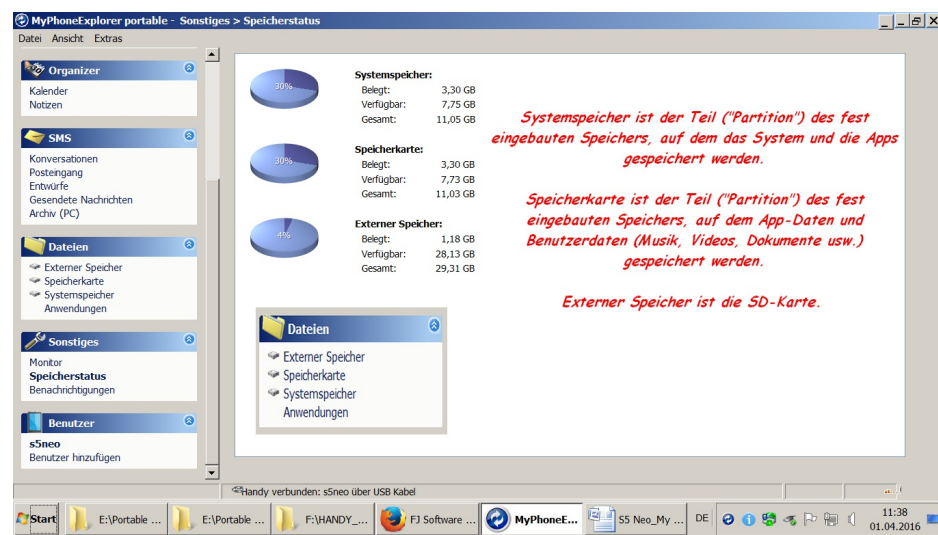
MyPhoneExplorer portable - Sonstiges > Speicherstatus

Datei Ansicht Extras

Organizer
Kalender
Notizen

SMS
Konversationen
Posteingang
Entwürfe
Gesendete Nachrichten
Archiv (PC)

Dateien
Externer Speicher
Speicherkarte
Systemspeicher
Anwendungen

Sonstiges
Monitor
Speicherstatus
Benachrichtigungen

Benutzer
s5neo
Benutzer hinzufügen

30%
Systemspeicher:
| Belegt: | 3,30 GB |
|---|---|
| Verfügbar: | 7,75 GB |
| Gesamt: | 11,05 GB |

30%
Speicherkarte:
| Belegt: | 3,30 GB |
|---|---|
| Verfügbar: | 7,73 GB |
| Gesamt: | 11,03 GB |

4%
Externer Speicher:
| Belegt: | 1,18 GB |
|---|---|
| Verfügbar: | 28,13 GB |
| Gesamt: | 29,31 GB |

Systemspeicher ist der Teil ("Partition") des fest eingebauten Speichers, auf dem das System und die Apps gespeichert werden.

Speicherkarte ist der Teil ("Partition") des fest eingebauten Speichers, auf dem App-Daten und Benutzerdaten (Musik, Videos, Dokumente usw.) gespeichert werden.

Externer Speicher ist die SD-Karte.

Dateien
Externer Speicher
Speicherkarte
Systemspeicher
Anwendungen

Handy verbunden: s5neo über USB Kabel

Start E:\Portable ... E:\Portable ... F:\HANDY_... FJ Software ... MyPhoneE... S5 Neo_My ... DE 11:38 01.04.2016